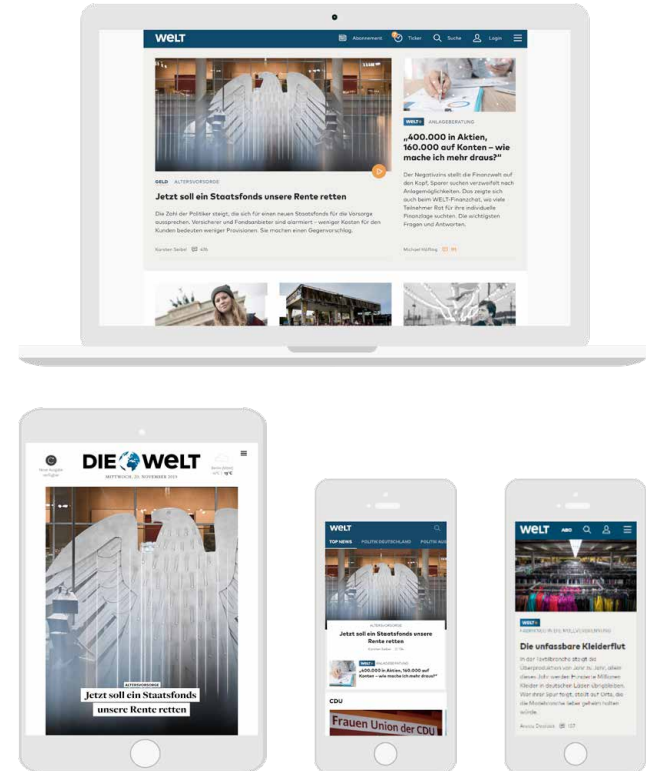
WELT

Abonnement Ticker Suche Login

GELD ALTERSVORSORGE

Jetzt soll ein Staatsfonds unsere Rente retten

Die Zahl der Politiker steigt, die sich für einen neuen Staatsfonds für die Vorsorge aussprechen. Versicherer und Fondsanbieter sind alarmiert – weniger Kosten für den Kunden bedeuten weniger Provisionen. Sie machen einen Gegenvorschlag.

Karsten Seibel 416

WELT+ ANLAGEBERATUNG

„400.000 in Aktien, 160.000 auf Konten – wie mache ich mehr draus?"

Der Negativzins stellt die Finanzwelt auf den Kopf. Sparer suchen verzweifelt nach Anlagemöglichkeiten. Das zeigte sich auch beim WELT-Finanzchat, wo viele Teilnehmer Rat für ihre individuelle Finanzlage suchten. Die wichtigsten Fragen und Antworten.

Michael Höfling 99

DIE WELT

MITTWOCH, 20. NOVEMBER 2019

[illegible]

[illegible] 11°C

ALTERSVORSORGE

Jetzt soll ein Staatsfonds unsere Rente retten

WELT

TOP NEWS POLITIK DEUTSCHLAND POLITIK AU

ALTERSVORSORGE

Jetzt soll ein Staatsfonds unsere Rente retten

Karsten Seibel 416

WELT+ ANLAGEBERATUNG

„400.000 in Aktien, 160.000 auf Konten – wie mache ich mehr draus?"

CDU

Frauen Union der CDU

WELT ABO

WELT+

FASHION UND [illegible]

Die unfassbare Kleiderflut

In der Textilbranche steigt die Überproduktion von Jahr zu Jahr, allein dieses Jahr werden Hunderte Millionen Kleider in deutschen Lagern übrigbleiben. Wer ihrer Spur folgt, stößt auf Orte, da die Modeindustrie lieber geheim halten würde.

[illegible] 137